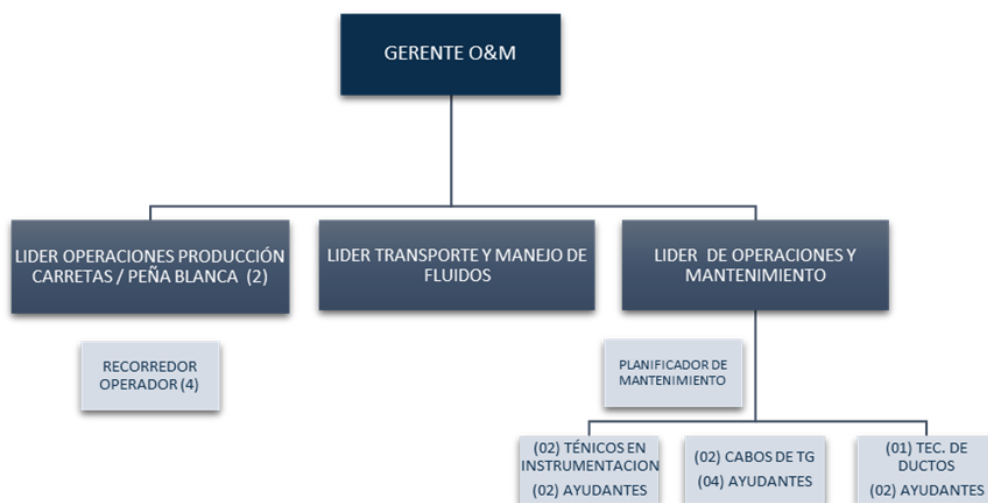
GERENTE O&M

LIDER OPERACIONES PRODUCCIÓN CARRETAS / PEÑA BLANCA (2)

LIDER TRANSPORTE Y MANEJO DE FLUIDOS

LIDER DE OPERACIONES Y MANTENIMIENTO

RECORREDOR OPERADOR (4)

PLANIFICADOR DE MANTENIMIENTO

(02) TÉNICOS EN INSTRUMENTACION (02) AYUDANTES

(02) CABOS DE TG (04) AYUDANTES

(01) TEC. DE DUCTOS (02) AYUDANTES